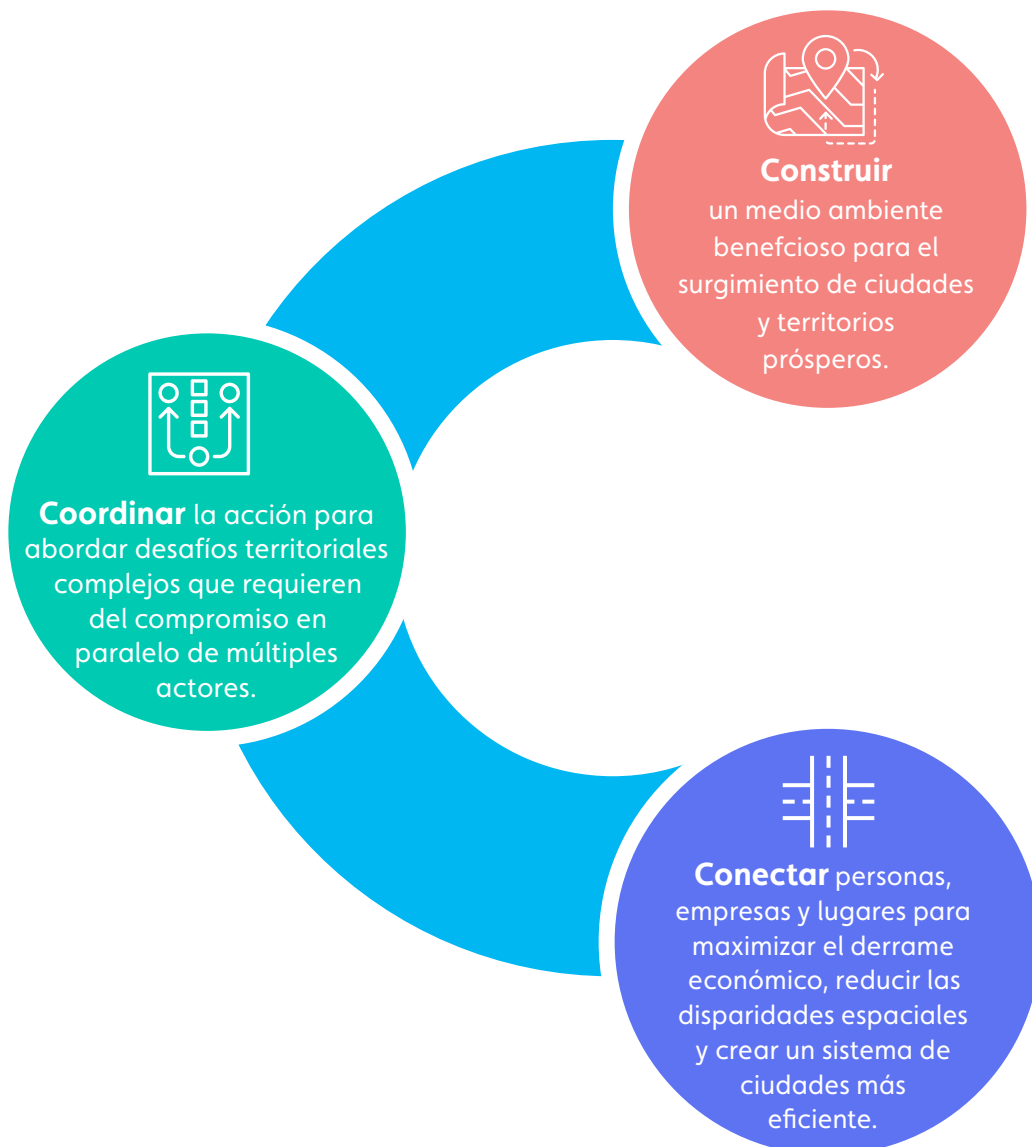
Construir
un medio ambiente benefcioso para el surgimiento de ciudades y territorios prósperos.

Coordinar la acción para abordar desafíos territoriales complejos que requieren del compromiso en paralelo de múltiples actores.

Conectar personas, empresas y lugares para maximizar el derrame económico, reducir las disparidades espaciales y crear un sistema de ciudades más eficiente.